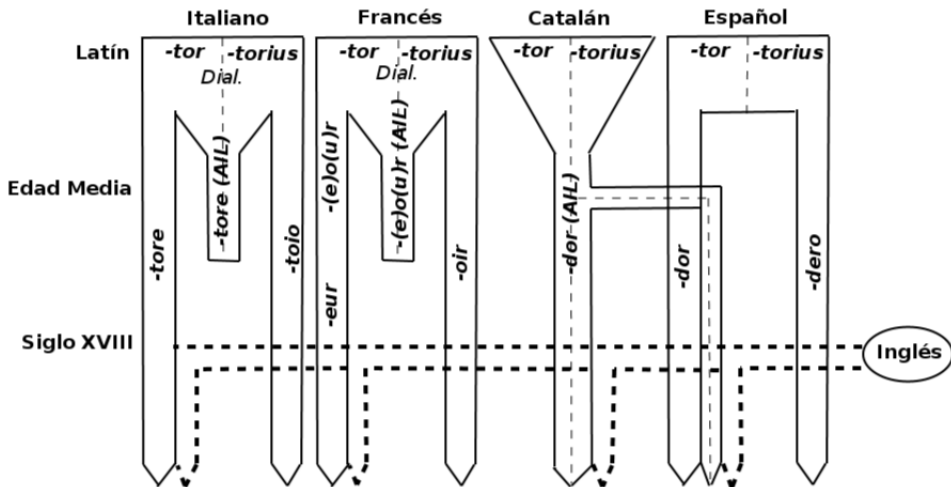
Italiano
Francés
Catalán
Español

Latín
-tor
-torius
Dial.
-tor
-torius
Dial.
-tor
-torius
-tor
-torius

Edad Media
-tore (A/L)
-(e)o(u)r
-(e)o(u)r (A/L)
-dor (A/L)
-tore
-toio
-eur
-oir
-dor
-dero

Siglo XVIII
Inglés